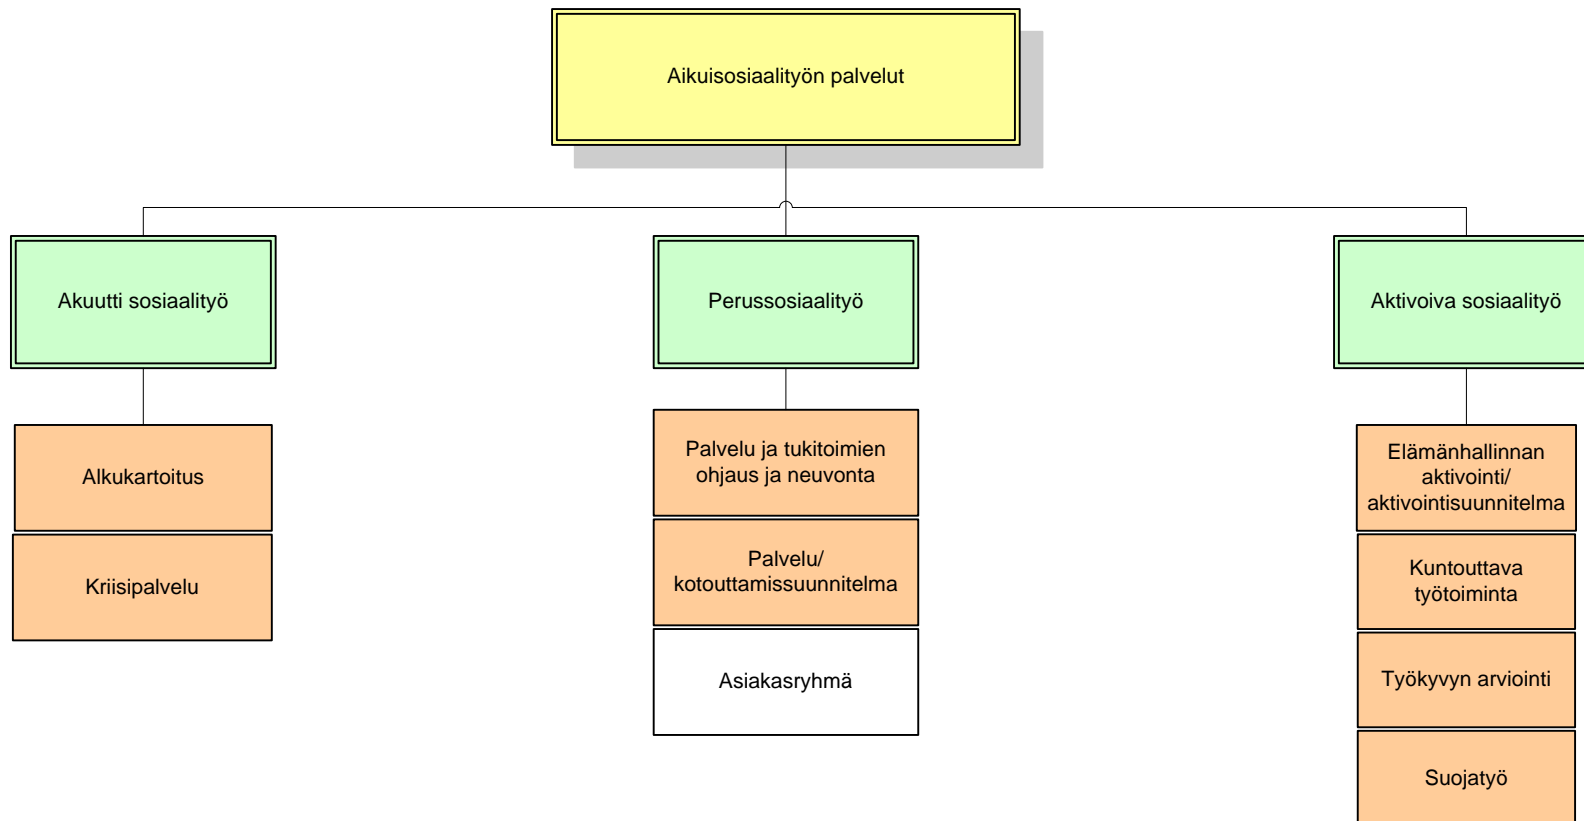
Aikuisosiaalityön palvelut

Akuutti sosiaalityö

Alkukartoitus

Kriisipalvelu

Perussosiaalityö

Palvelu ja tukitoimien ohjaus ja neuvonta

Palvelu/ kotouttamissuunnitelma

Asiakasryhmä

Aktivoiva sosiaalityö

Elämänhallinnan aktivointi/ aktivointisuunnitelma

Kuntouttava työtoiminta

Työkyvyn arviointi

Suojatyö